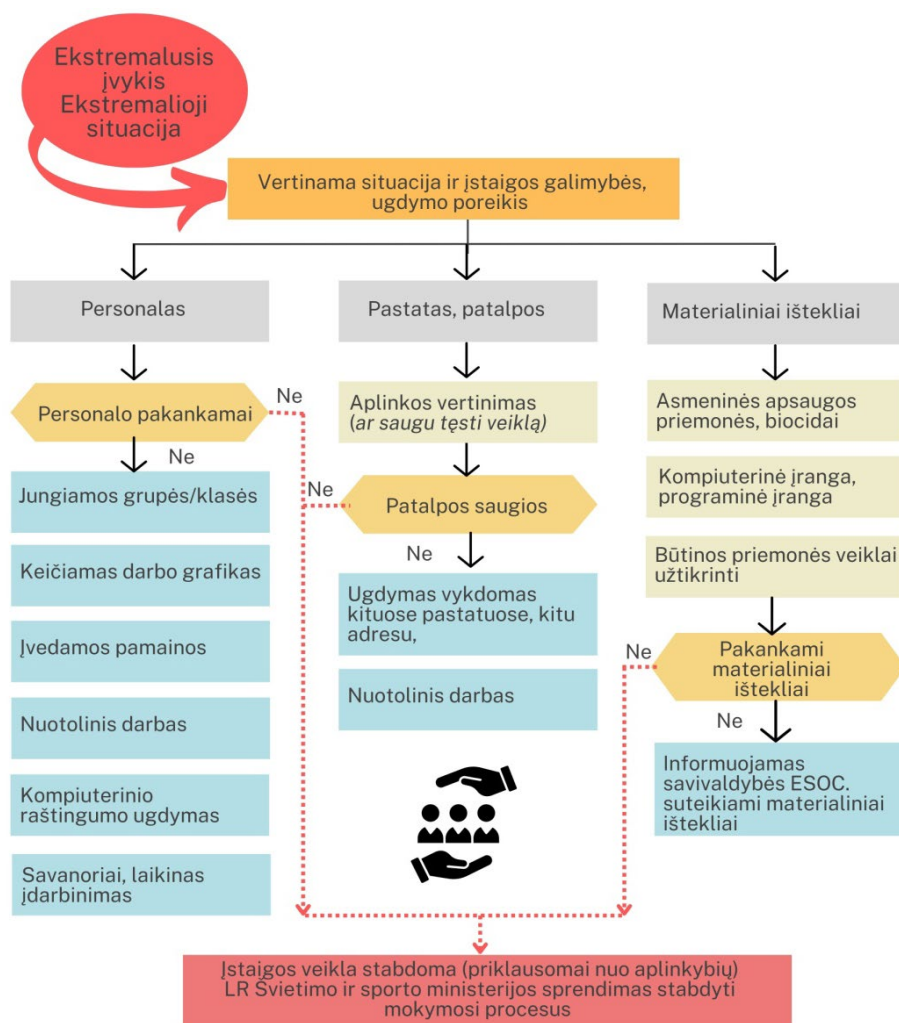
Ekstremalusis įvykis Ekstremalioji situacija

Vertinama situacija ir įstaigos galimybės, ugdymo poreikis

Personalas

Pastatas, patalpos

Materialiniai ištekliai

Personalo pakankamai

Ne

Ne

Jungiamos grupės/klasės

Keičiamas darbo grafikas

Įvedamos pamainos

Nuotolinis darbas

Kompiuterinio raštingumo ugdymas

Savanoriai, laikinas įdarbinimas

Aplinkos vertinimas (ar saugu tęsti veiklą)

Ne

Patalpos saugios

Ne

Ugdymas vykdomas kituose pastatuose, kitu adresu,

Nuotolinis darbas

Asmeninės apsaugos priemonės, biocidai

Kompiuterinė įranga, programinė įranga

Būtinos priemonės veiklai užtikrinti

Ne

Pakankami materialiniai ištekliai

Ne

Informuojamas savivaldybės ESOC. suteikiami materialiniai ištekliai

Įstaigos veikla stabdoma (priklausomai nuo aplinkybių) LR Švietimo ir sporto ministerijos sprendimas stabdyti mokymosi procesus